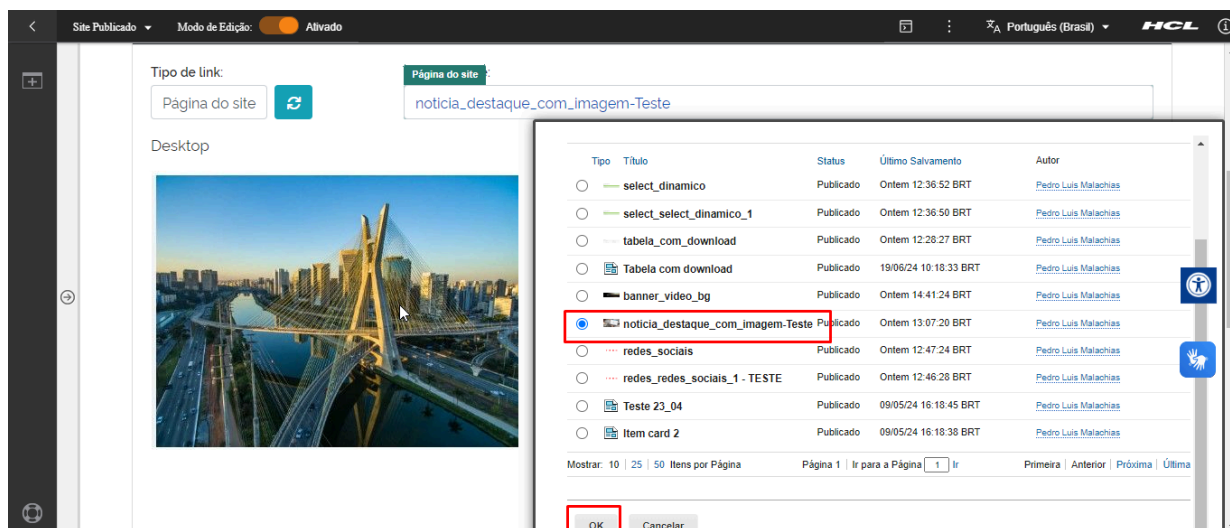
Site Publicado Modo de Edição: Ativado

Português (Brasil) HCL

Tipo de link:

Página do site

Página do site

noticia_destaque_com_imagem-Teste

Desktop

| Tipo | Título | Status | Último Salvamento | Autor |
|---|---|---|---|---|
| | select_dinamico | Publicado | Ontem 12:36:52 BRT | Pedro Luis Malachias |
| | select_select_dinamico_1 | Publicado | Ontem 12:36:50 BRT | Pedro Luis Malachias |
| | tabela_com_download | Publicado | Ontem 12:28:27 BRT | Pedro Luis Malachias |
| | Tabela com download | Publicado | 19/06/24 10:18:33 BRT | Pedro Luis Malachias |
| | banner_video_bg | Publicado | Ontem 14:41:24 BRT | Pedro Luis Malachias |
| | noticia_destaque_com_imagem-Teste | Publicado | Ontem 13:07:20 BRT | Pedro Luis Malachias |
| | redes_sociais | Publicado | Ontem 12:47:24 BRT | Pedro Luis Malachias |
| | redes_redes_sociais_1 - TESTE | Publicado | Ontem 12:46:28 BRT | Pedro Luis Malachias |
| | Teste 23_04 | Publicado | 09/05/24 16:18:45 BRT | Pedro Luis Malachias |
| | Item card 2 | Publicado | 09/05/24 16:18:38 BRT | Pedro Luis Malachias |

Mostrar: 10 | 25 | 50 Itens por Página Página 1 | Ir para a Página 1 Ir Primeira | Anterior | Próxima | Última

OK Cancelar